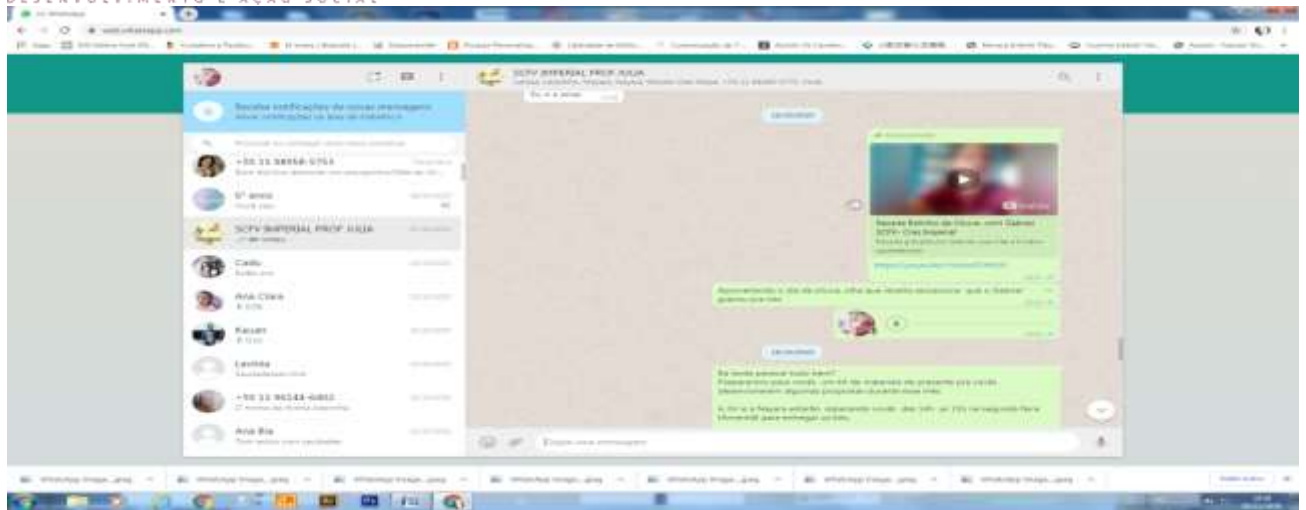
DESENVOLVIMENTO E AÇÃO SOCIAL

(1) WhatsApp

web.whatsapp.com

Receba notificações de novas mensagens
Ativar notificações na área de trabalho

Procurar ou começar uma nova conversa

+55 11 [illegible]

5º anos

SCFV IMPERIAL PROF JULIA

Cadu

Ana Clara

Kauan

Lavínia

+55 11 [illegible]

Ana Bia

SCFV IMPERIAL PROF JULIA

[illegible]

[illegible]

Aproveitando o dia de chuva olha que receita deliciosa que o Gabriel gravou pra vocês

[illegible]

Boa tarde pessoal tudo bem?

Digite uma mensagem

WhatsApp Image....jpeg

WhatsApp Image....jpeg

WhatsApp Image....jpeg

WhatsApp Image....jpeg

WhatsApp Image....jpeg

WhatsApp Image....jpeg

Exibir todos